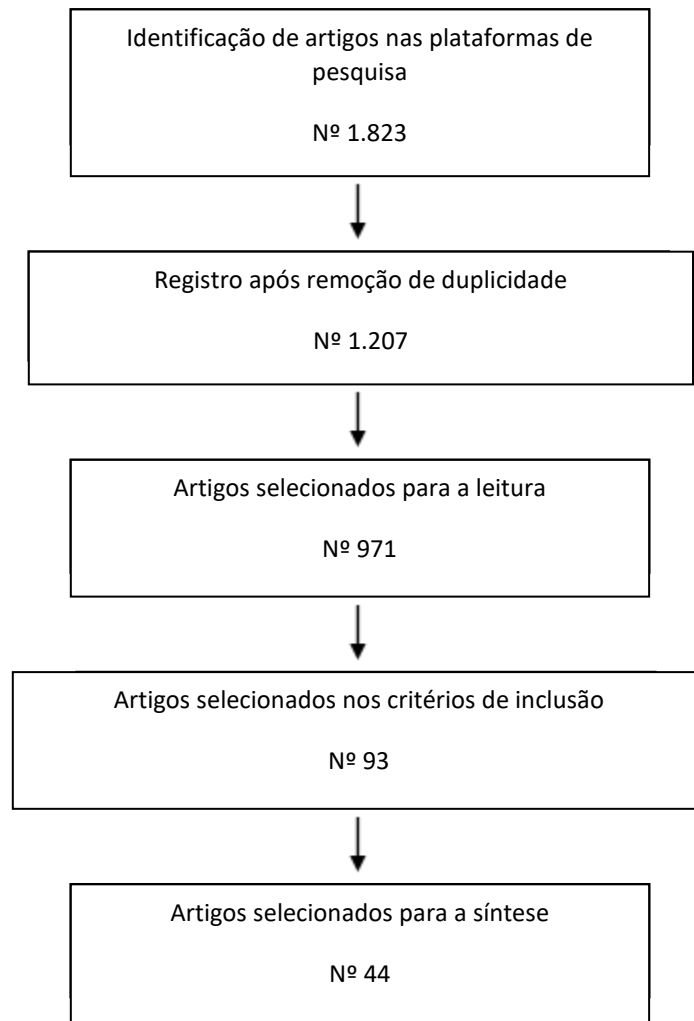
Identificação de artigos nas plataformas de pesquisa

Nº 1.823

Registro após remoção de duplicidade

Nº 1.207

Artigos selecionados para a leitura

Nº 971

Artigos selecionados nos critérios de inclusão

Nº 93

Artigos selecionados para a síntese

Nº 44